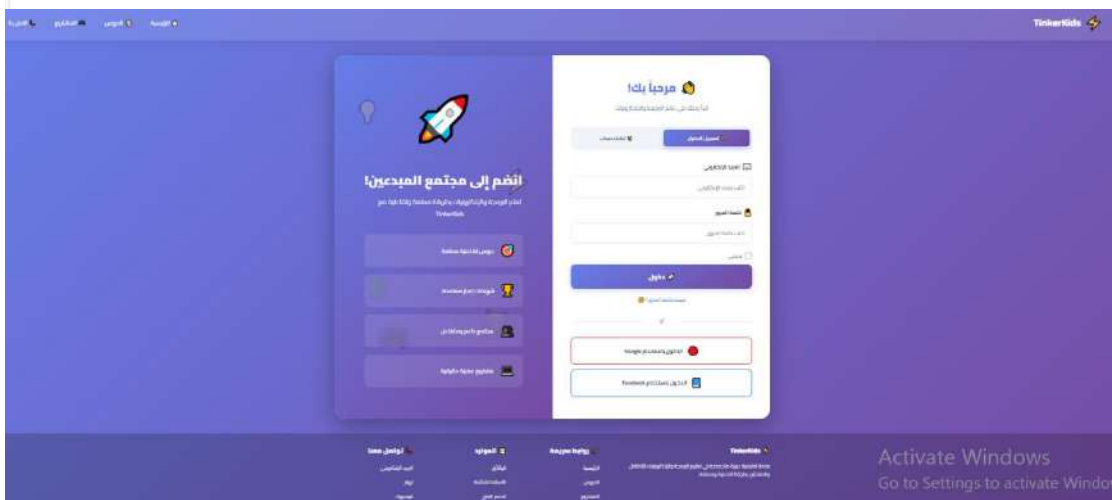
TinkerKids

الرئيسية الدروس المشاريع الاتصال

مرحباً بك!

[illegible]

تسجيل الدخول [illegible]

البريد الإلكتروني

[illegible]

كلمة المرور

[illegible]

تذكرني

دخول

نسيت كلمة المرور؟

أو

الدخول باستخدام Google

الدخول باستخدام Facebook

انضم إلى مجتمع المبدعين!

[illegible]

TinkerKids

دروس تفاعلية ممتعة

شهادات إنجاز معتمدة

مجتمع تعليمي تفاعلي

مشاريع عملية حقيقية

TinkerKids

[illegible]

روابط سريعة

الرئيسية

الدروس

المشاريع

الموارد

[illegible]

تواصل معنا

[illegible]

Activate Windows

Go to Settings to activate Windo